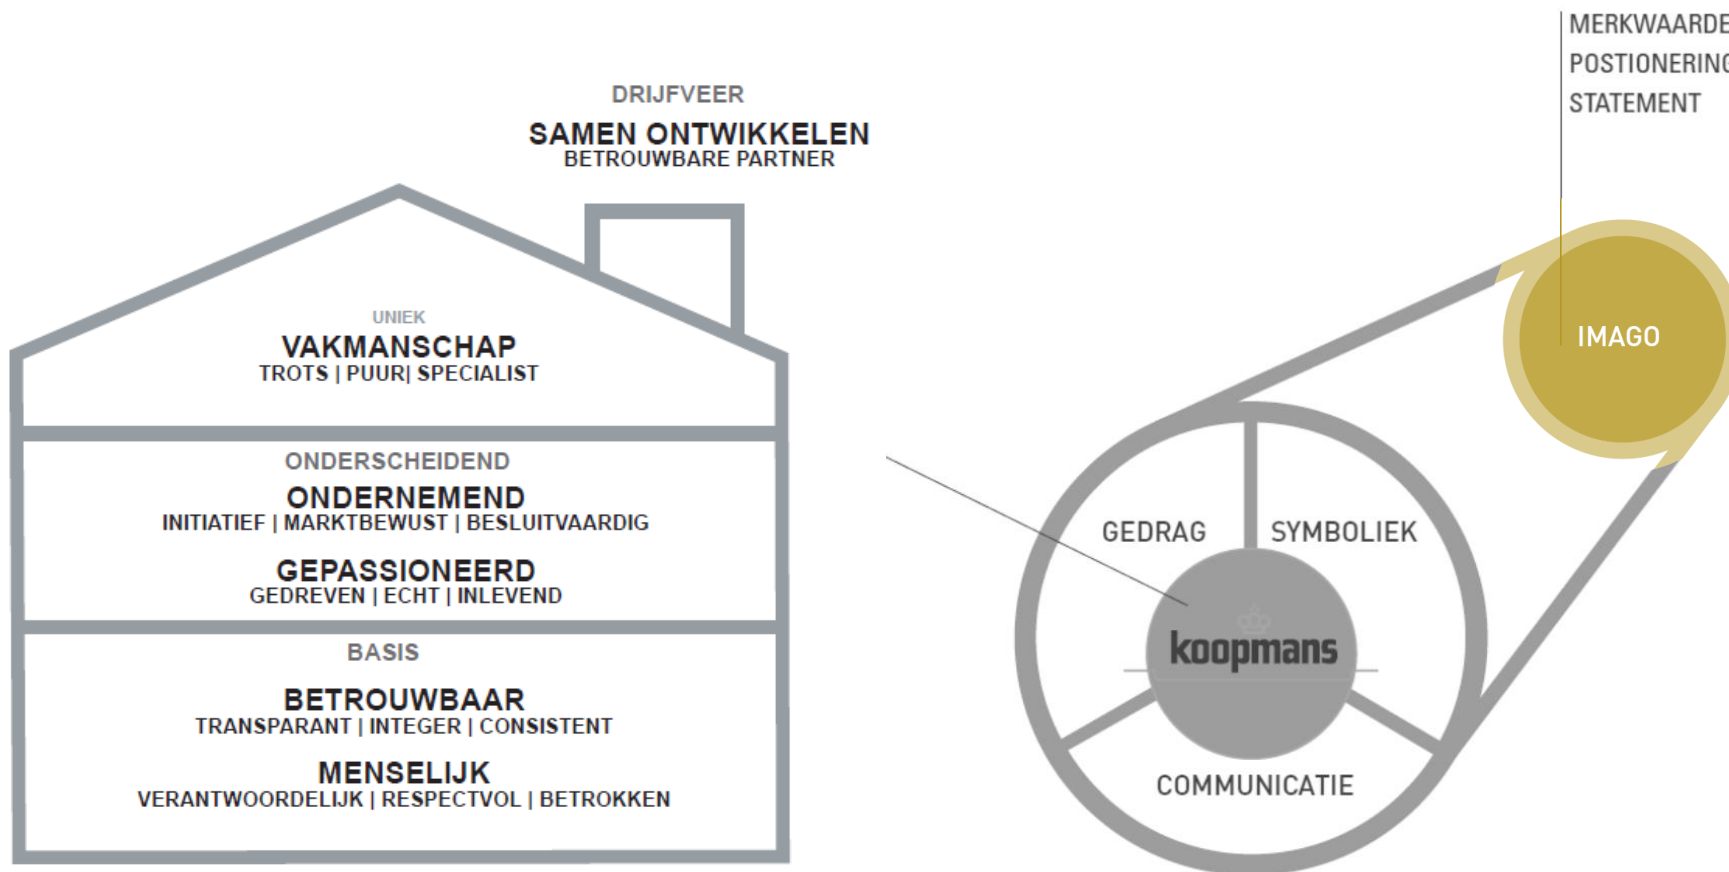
DRIJFVEER
SAMEN ONTWIKKELEN
BETROUWBARE PARTNER

UNIEK
VAKMANSCHAP
TROTS | PUUR| SPECIALIST

ONDERSCHEIDEND
ONDERNEMEND
INITIATIEF | MARKTBEWUST | BESLUITVAARDIG

GEPASSIONEERD
GEDREVEN | ECHT | INLEVEND

BASIS
BETROUWBAAR
TRANSPARANT | INTEGER | CONSISTENT

MENSELIJK
VERANTWOORDELIJK | RESPECTVOL | BETROKKEN

MERKWAARDE
POSTIONERING
STATEMENT

IMAGO

GEDRAG
SYMBOLIEK
koopmans
COMMUNICATIE